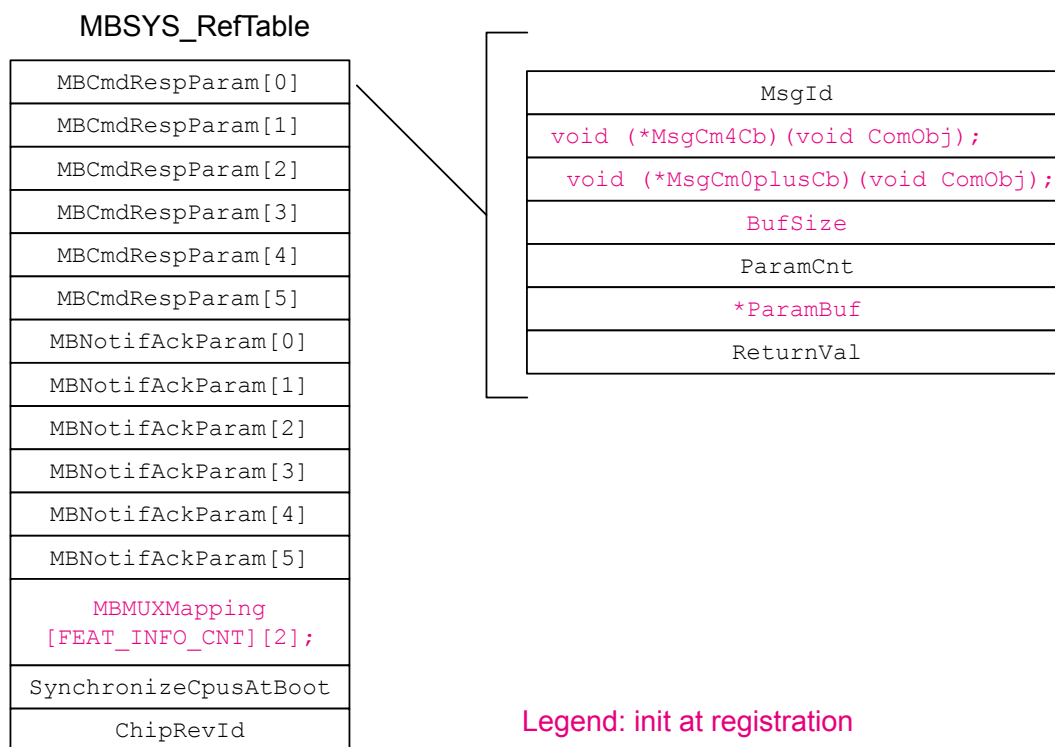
MBSYS_RefTable

| MBCmdRespParam[0] |
|---|
| MBCmdRespParam[1] |
| MBCmdRespParam[2] |
| MBCmdRespParam[3] |
| MBCmdRespParam[4] |
| MBCmdRespParam[5] |
| MBNotifAckParam[0] |
| MBNotifAckParam[1] |
| MBNotifAckParam[2] |
| MBNotifAckParam[3] |
| MBNotifAckParam[4] |
| MBNotifAckParam[5] |
| MBMUXMapping [FEAT_INFO_CNT][2]; |
| SynchronizeCpusAtBoot |
| ChipRevId |

| MsgId |
|---|
| void (*MsgCm4Cb)(void ComObj); |
| void (*MsgCm0plusCb)(void ComObj); |
| BufSize |
| ParamCnt |
| *ParamBuf |
| ReturnVal |

Legend: init at registration